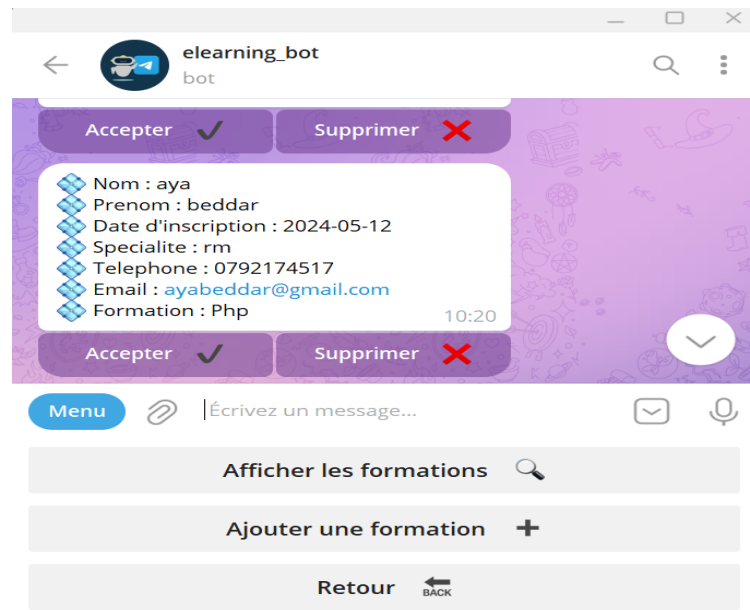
elearning_bot
bot

Accepter ✔ Supprimer ❌

Nom : aya
Prenom : beddar
Date d'inscription : 2024-05-12
Specialite : rm
Telephone : 0792174517
Email : ayabeddar@gmail.com
Formation : Php
10:20

Accepter ✔ Supprimer ❌

Menu
Écrivez un message...

Afficher les formations

Ajouter une formation +

Retour BACK